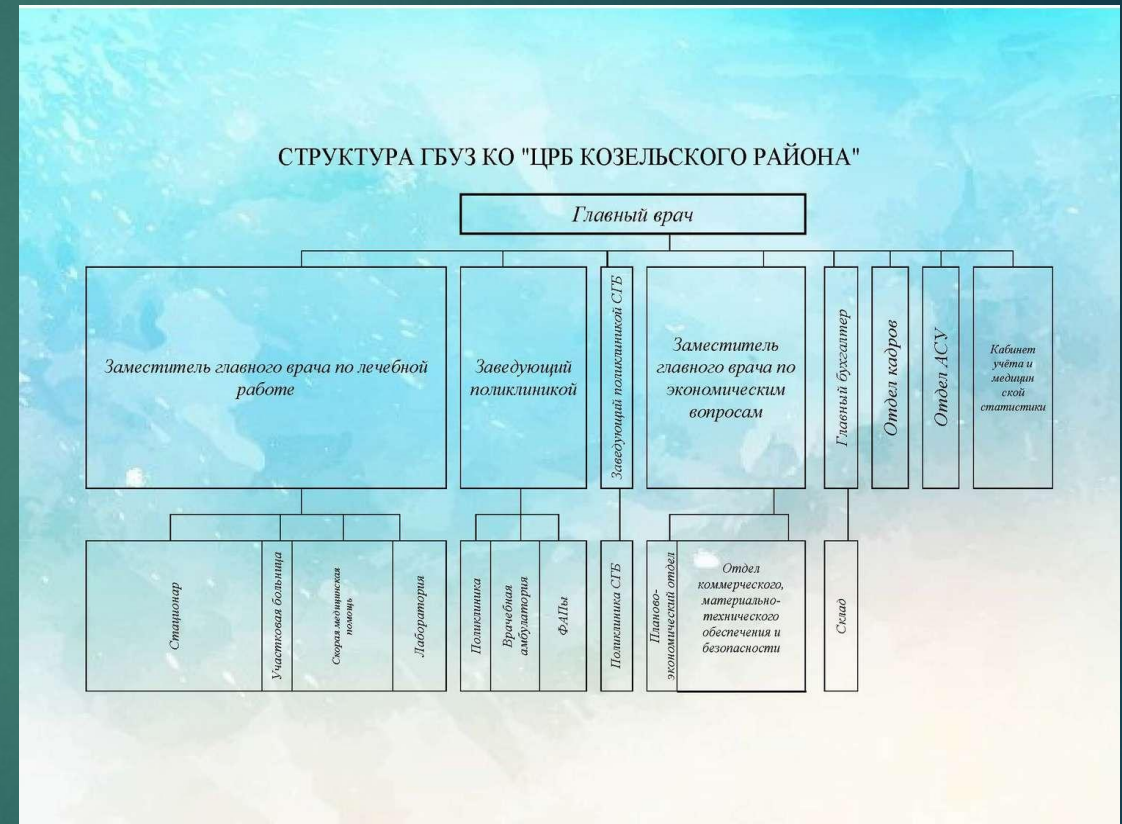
СТРУКТУРА ГБУЗ КО "ЦРБ КОЗЕЛЬСКОГО РАЙОНА"

Главный врач

Заместитель главного врача по лечебной работе

Заведующий поликлиникой

Заведующий поликлиникой СГБ

Заместитель главного врача по экономическим вопросам

Главный бухгалтер

Отдел кадров

Отдел АСУ

Кабинет учёта и медицинской статистики

Стационар

Участковая больница

Скорая медицинская помощь

Лаборатория

Поликлиника

Врачебная амбулатория

ФАПы

Поликлиника СГБ

Планово-экономический отдел

Отдел коммерческого, материально-технического обеспечения и безопасности

Склад